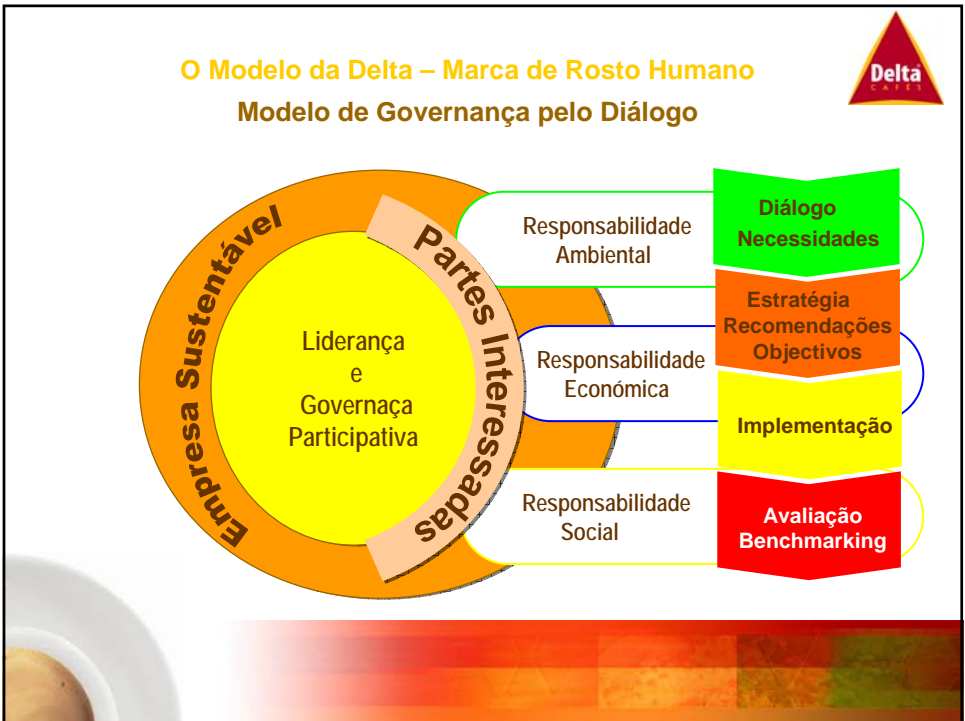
O Modelo da Delta – Marca de Rosto Humano

Modelo de Governança pelo Diálogo

Delta CAFÉS

Empresa Sustentável

Partes Interessadas

Liderança e Governaça Participativa

Responsabilidade Ambiental

Diálogo Necessidades

Estratégia Recomendações Objectivos

Responsabilidade Económica

Implementação

Responsabilidade Social

Avaliação Benchmarking